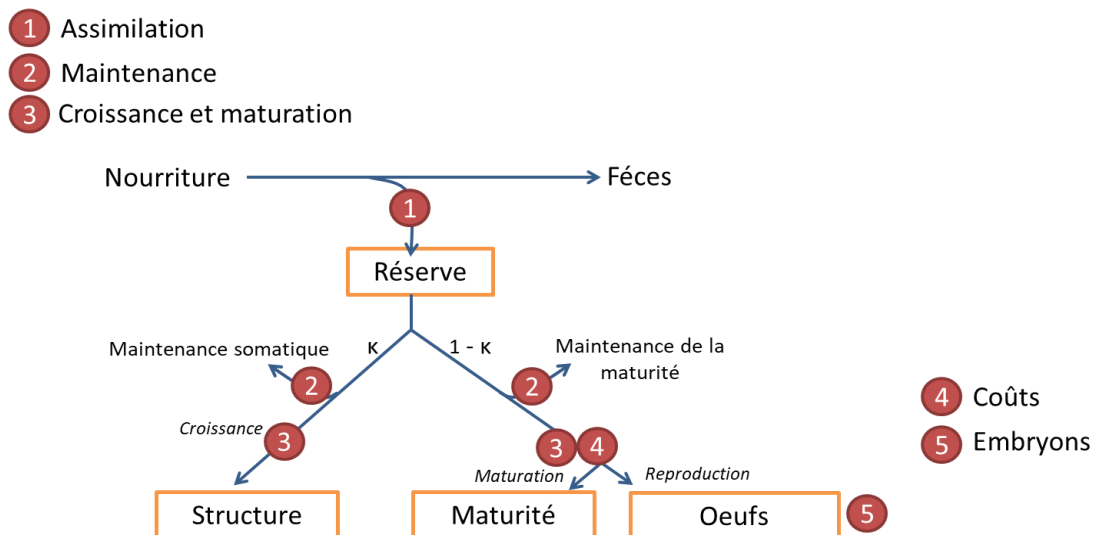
1 Assimilation
2 Maintenance
3 Croissance et maturation

Nourriture
Féces
1
Réserve
κ
1 - κ
Maintenance somatique
2
Maintenance de la maturité
2
Croissance
3
3
4
Maturation
Reproduction
Structure
Maturité
Oeufs
5

4 Coûts
5 Embryons